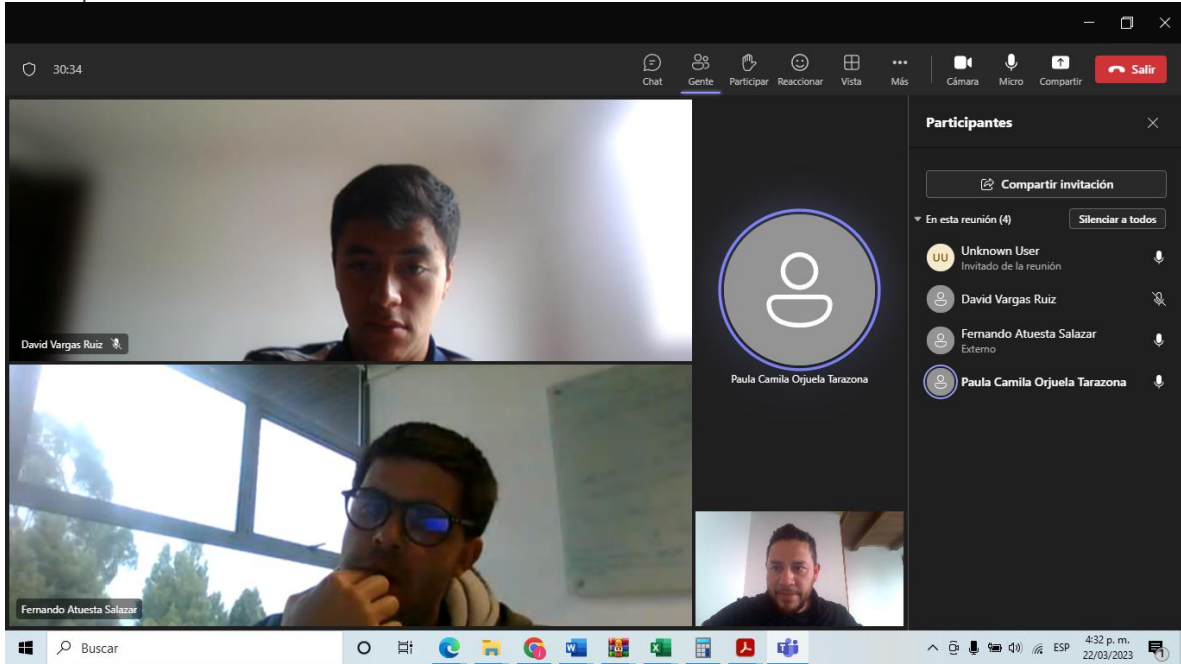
30:34

Chat Gente Participar Reaccionar Vista Más Cámara Micro Compartir Salir

Participantes

Compartir invitación

En esta reunión (4) Silenciar a todos

UU Unknown User
Invitado de la reunión

David Vargas Ruiz

Fernando Atuesta Salazar
Externo

Paula Camila Orjuela Tarazona

David Vargas Ruiz

Paula Camila Orjuela Tarazona

Fernando Atuesta Salazar

Buscar

ESP 4:32 p. m. 22/03/2023